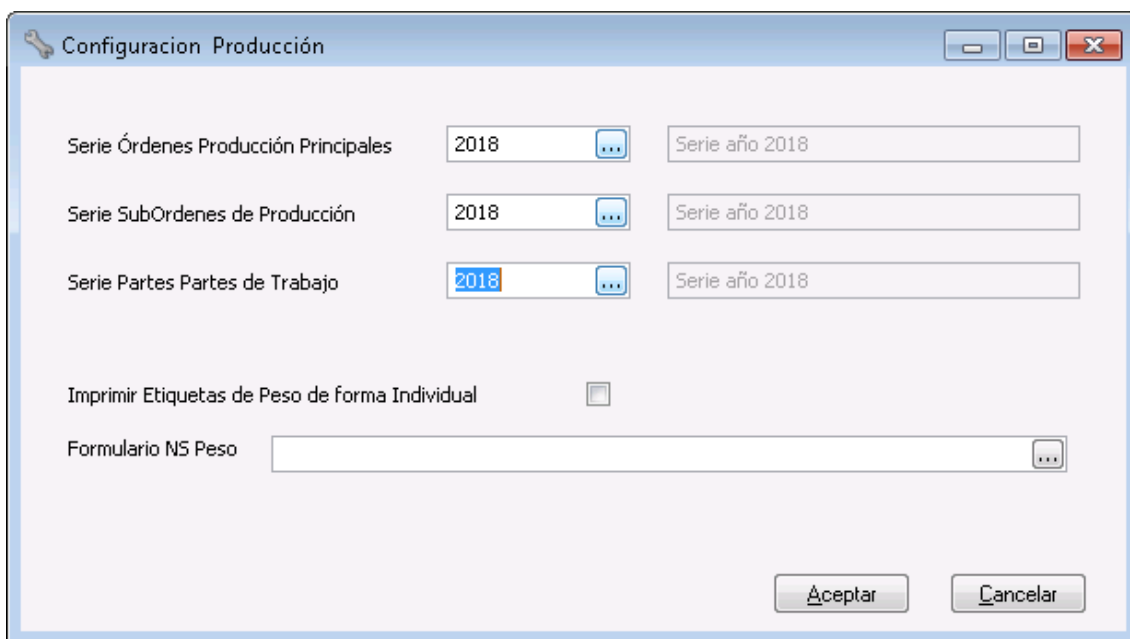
Configuracion Producción

Serie Órdenes Producción Principales 2018 ... Serie año 2018

Serie SubOrdenes de Producción 2018 ... Serie año 2018

Serie Partes Partes de Trabajo 2018 ... Serie año 2018

Imprimir Etiquetas de Peso de forma Individual

Formulario NS Peso ...

Aceptar Cancelar